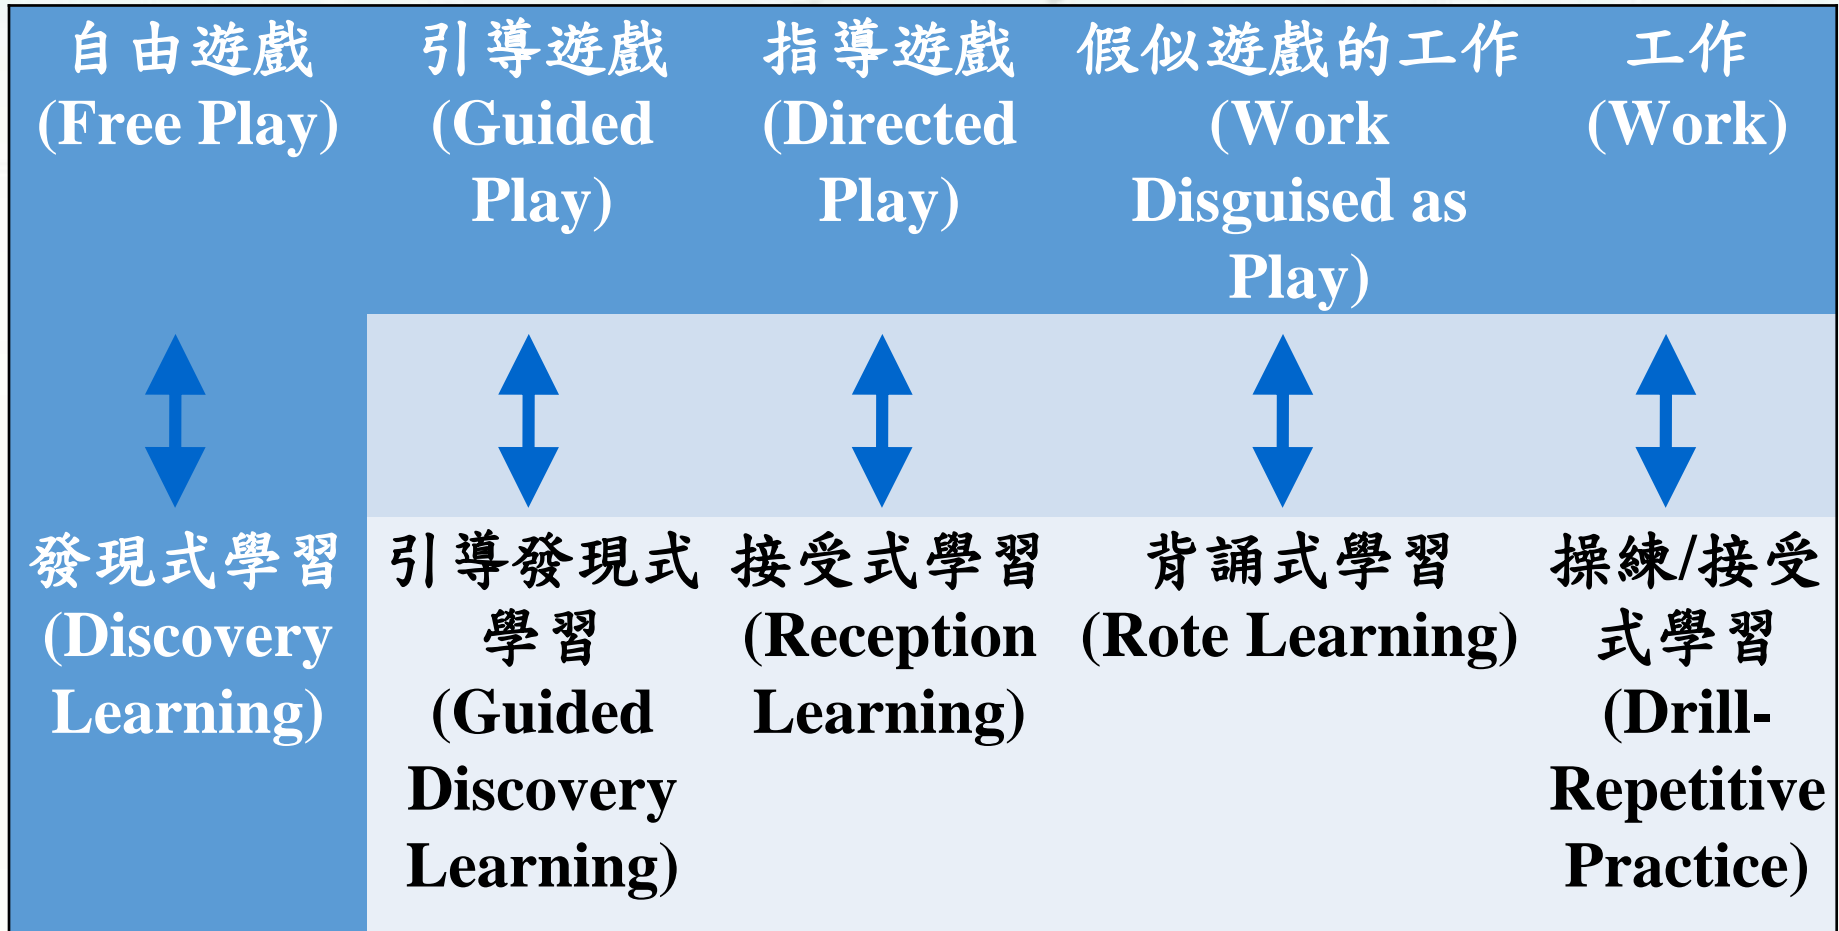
| 自由遊戲 (Free Play) | 引導遊戲 (Guided Play) | 指導遊戲 (Directed Play) | 假似遊戲的工作 (Work Disguised as Play) | 工作 (Work) |
|---|---|---|---|---|
| 發現式學習 (Discovery Learning) | 引導發現式學習 (Guided Discovery Learning) | 接受式學習 (Reception Learning) | 背誦式學習 (Rote Learning) | 操練/接受式學習 (Drill-Repetitive Practice) |